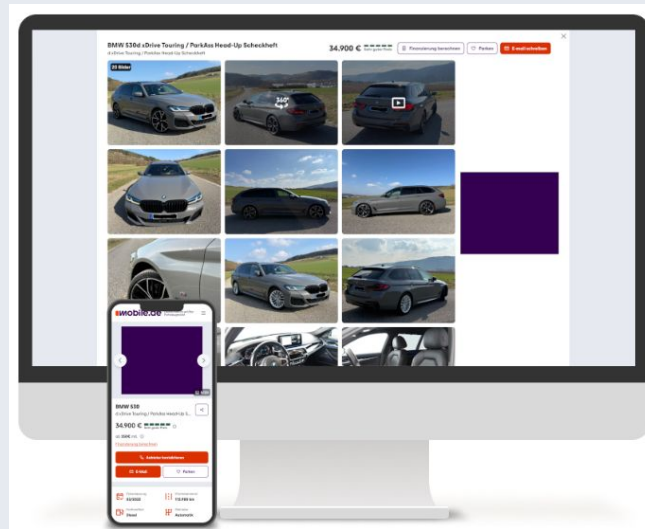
BMW 530d xDrive Touring / ParkAss Head-Up Scheckheft
xDrive Touring / ParkAss Head-Up Scheckheft
34.900 €
Sehr guter Preis
Finanzierung berechnen
Parken
E-Mail schreiben
×
25 Bilder
360°
mobile.de
BMW 530
xDrive Touring / ParkAss Head-Up S...
34.900 €
Sehr guter Preis
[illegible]
Finanzierung berechnen
Anbieter kontaktieren
E-Mail
Parken
Erstzulassung
03/2020
Kilometerstand
113.780 km
Kraftstoffart
Diesel
Getriebe
Automatik